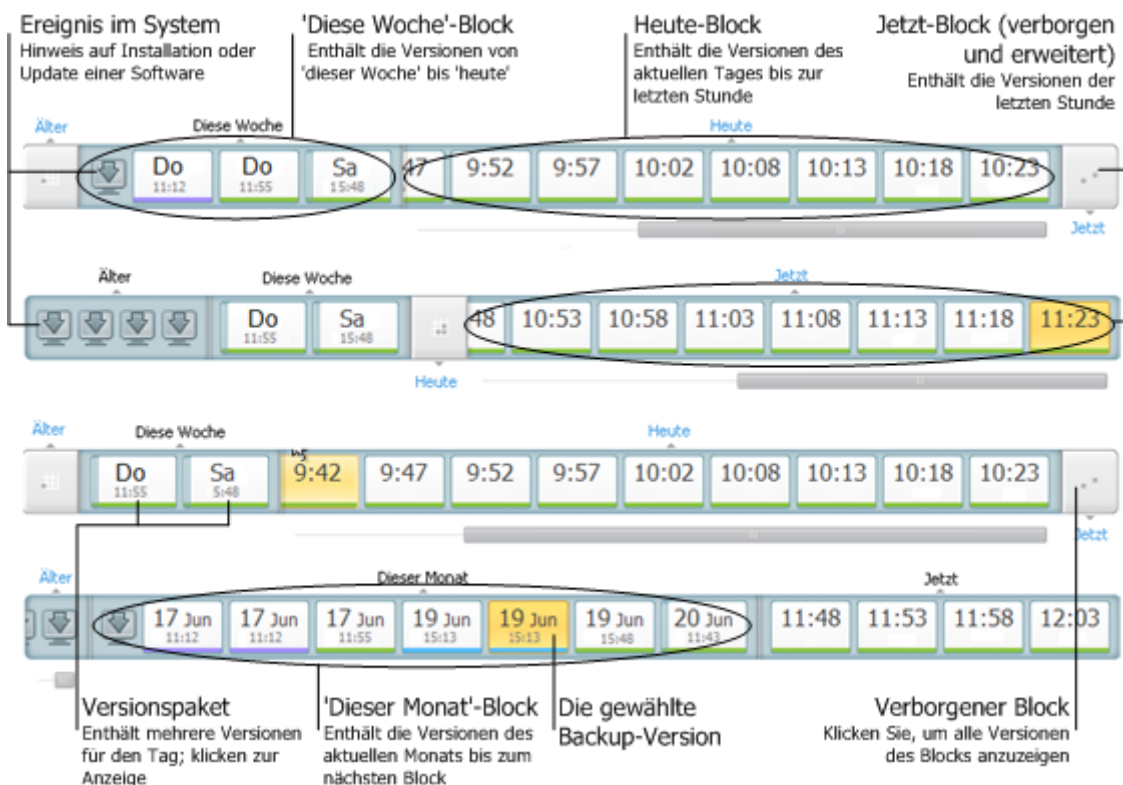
Ereignis im System
Hinweis auf Installation oder Update einer Software

'Diese Woche'-Block
Enthält die Versionen von 'dieser Woche' bis 'heute'

Heute-Block
Enthält die Versionen des aktuellen Tages bis zur letzten Stunde

Jetzt-Block (verborgen und erweitert)
Enthält die Versionen der letzten Stunde

Älter

Diese Woche

Heute

Do 11:12 | Do 11:55 | Sa 15:48 | 47 | 9:52 | 9:57 | 10:02 | 10:08 | 10:13 | 10:18 | 10:23

Jetzt

Älter

Diese Woche

Jetzt

Do 11:55 | Sa 15:48 | 48 | 10:53 | 10:58 | 11:03 | 11:08 | 11:13 | 11:18 | 11:23

Heute

Älter

Diese Woche

Heute

Do 11:55 | Sa 5:48 | 9:42 | 9:47 | 9:52 | 9:57 | 10:02 | 10:08 | 10:13 | 10:18 | 10:23

Jetzt

Älter

Dieser Monat

Jetzt

17 Jun 11:12 | 17 Jun 11:12 | 17 Jun 11:55 | 19 Jun 15:13 | 19 Jun 15:13 | 19 Jun 15:48 | 20 Jun 11:43 | 11:48 | 11:53 | 11:58 | 12:03

Versionspaket
Enthält mehrere Versionen für den Tag; klicken zur Anzeige

'Dieser Monat'-Block
Enthält die Versionen des aktuellen Monats bis zum nächsten Block

Die gewählte Backup-Version

Verborgener Block
Klicken Sie, um alle Versionen des Blocks anzuzeigen